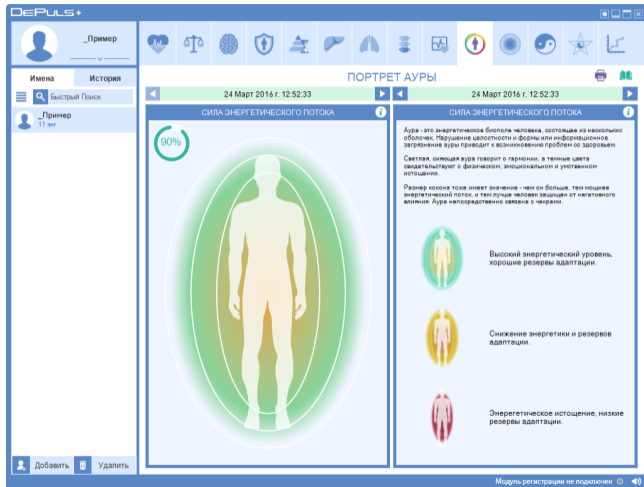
DePULS+

_Пример

Имена
История

Быстрый Поиск

_Пример
11 лет

Добавить
Удалить

ПОРТРЕТ АУРЫ

24 Март 2016 г. 12:52:33
24 Март 2016 г. 12:52:33

СИЛА ЭНЕРГЕТИЧЕСКОГО ПОТОКА
СИЛА ЭНЕРГЕТИЧЕСКОГО ПОТОКА

90%

Аура - это энергетическое биополе человека, состоящее из нескольких оболочек. Нарушение целостности и формы или информационное загрязнение ауры приводит к возникновению проблем со здоровьем.

Светлая, сияющая аура говорит о гармонии, а темные цвета свидетельствуют о физическом, эмоциональном и умственном истощении.

Размер кокона тоже имеет значение - чем он больше, тем мощнее энергетический поток, и тем лучше человек защищен от негативного влияния. Аура непосредственно связана с чакрами.

Высокий энергетический уровень, хорошие резервы адаптации.

Снижение энергетики и резервов адаптации.

Энергетическое истощение, низкие резервы адаптации.

Модуль регистрации не подключен